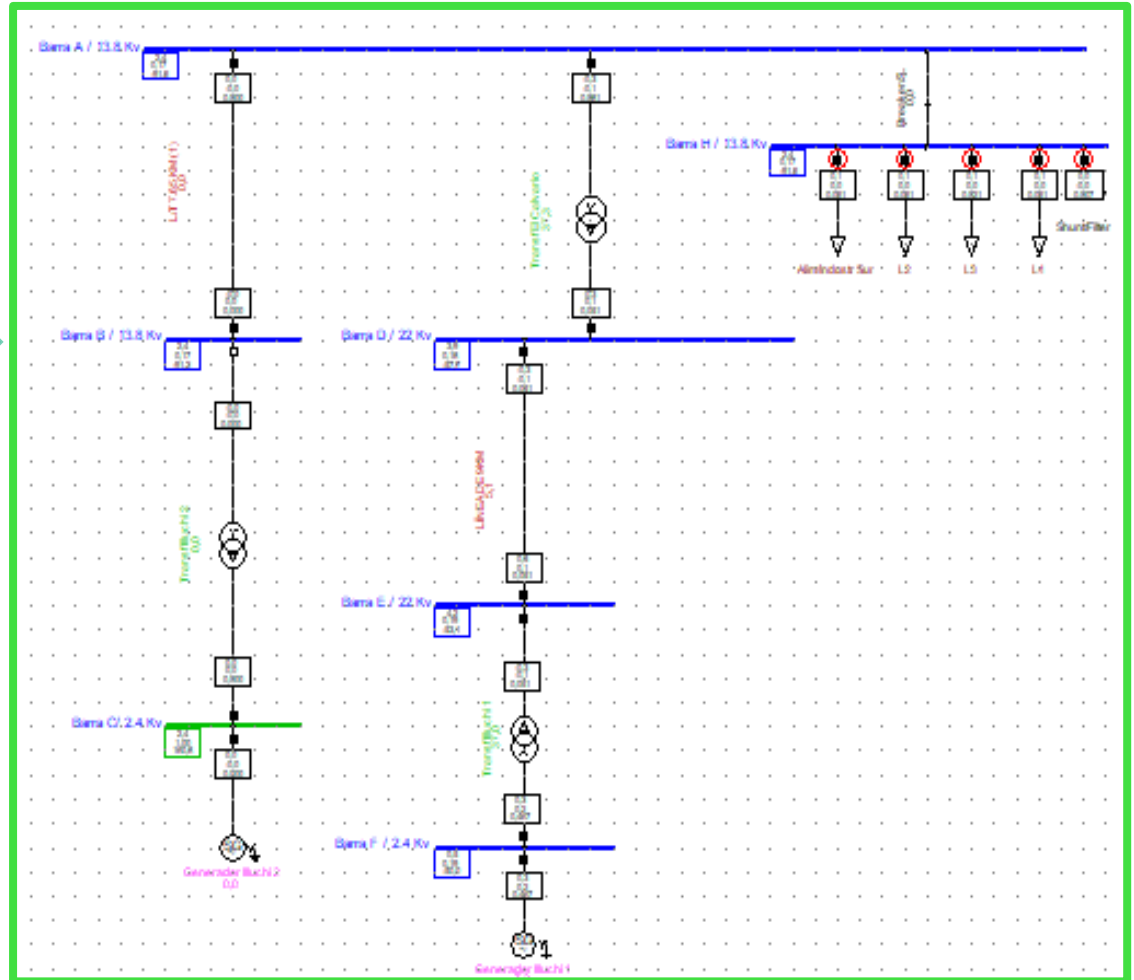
Barra A / 13.8 Kv

Barra H / 13.8 Kv

AlimIndustr Sur

L2

L3

L4

ShuntFilter

Barra B / 13.8 Kv

Barra D / 22 Kv

Barra E / 22 Kv

Barra C/ 2.4 Kv

Barra F / 2.4 Kv

Generador Buchi 2
0.0

Generador Buchi 1

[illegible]